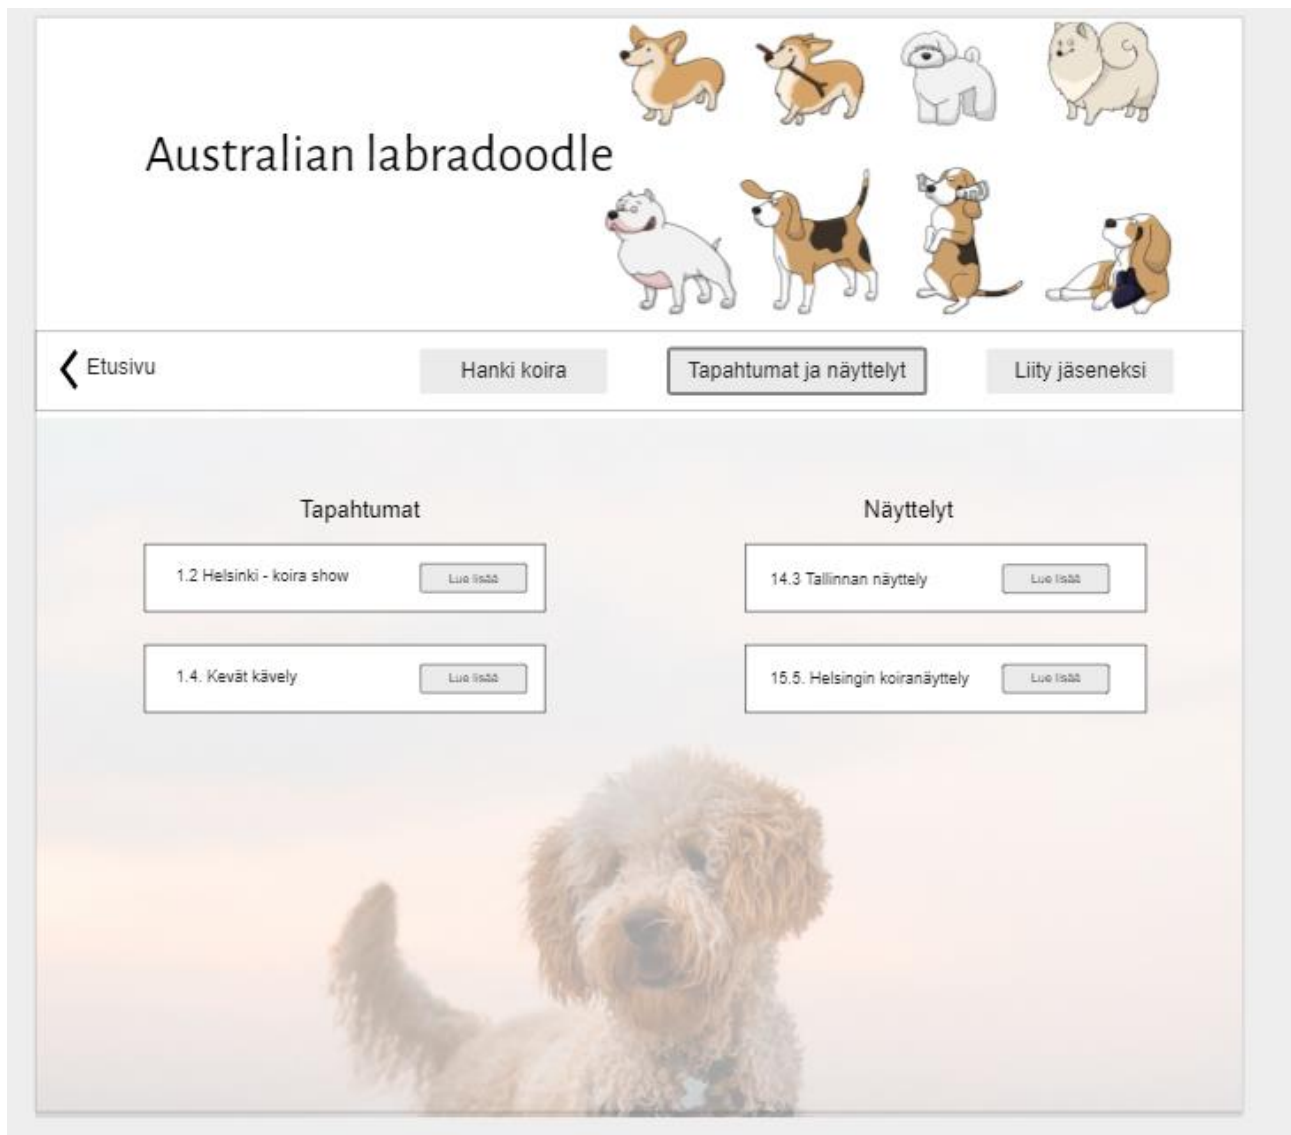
Australian labradoodle

Etusivu

Hanki koira

Tapahtumat ja näyttelyt

Liity jäseneksi

Tapahtumat

1.2 Helsinki - koira show

Lue lisää

1.4. Kevät kävely

Lue lisää

Näyttelyt

14.3 Tallinnan näyttely

Lue lisää

15.5. Helsingin koiranäyttely

Lue lisää